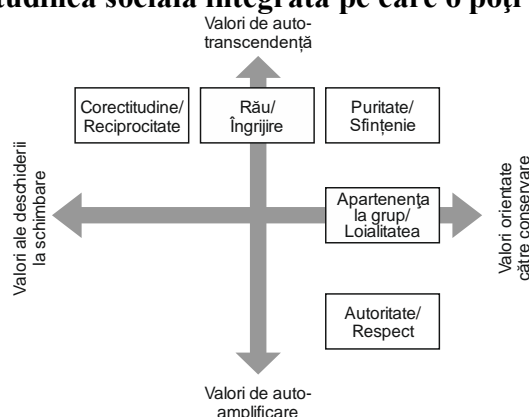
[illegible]tudinea socială integrată pe care o poți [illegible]

Valori de auto-transcendență

Corectitudine/ Reciprocitate

Rău/ Îngrijire

Puritate/ Sfințenie

Valori ale deschiderii la schimbare

Apartenența la grup/ Loialitatea

Valori orientate către conservare

Autoritate/ Respect

Valori de auto-amplificare